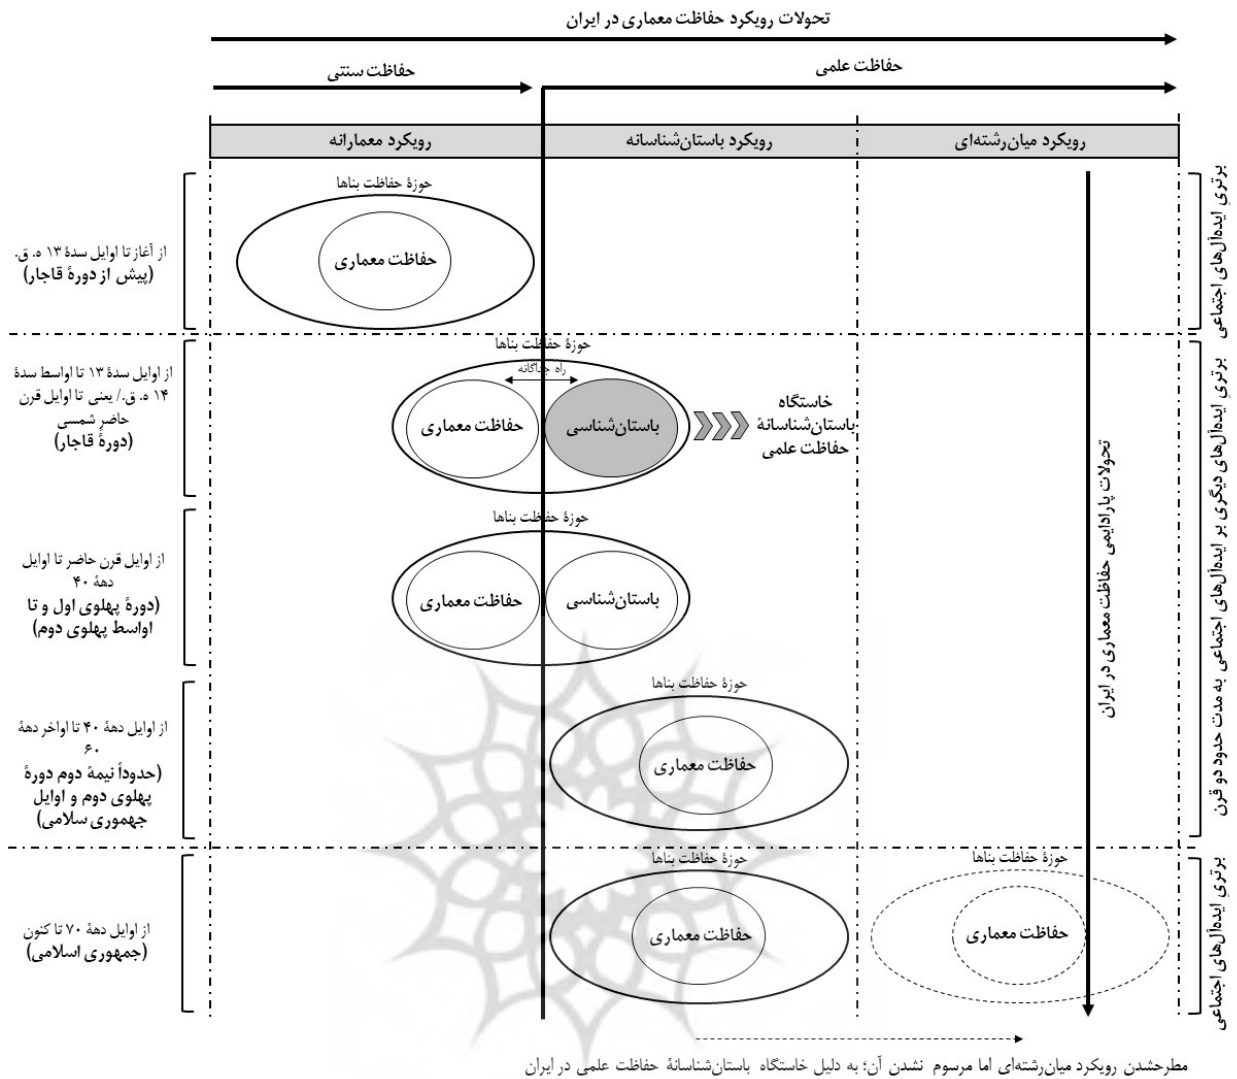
تحولات رویکرد حفاظت معماری در ایران

حفاظت سنتی

حفاظت علمی

| رویکرد معمارانه | رویکرد باستان‌شناسانه | رویکرد میان‌رشته‌ای |
|---|---|---|

برتری ایده‌آل‌های اجتماعی

از آغاز تا اوایل سدهٔ ۱۳ ه. ق. (پیش از دورهٔ قاجار)

حوزهٔ حفاظت بناها

حفاظت معماری

برتری ایده‌آل‌های دیگری بر ایده‌آل‌های اجتماعی به مدت حدود دو قرن

از اوایل سدهٔ ۱۳ تا اواسط سدهٔ ۱۴ ه. ق./ یعنی تا اوایل قرن حاضر شمسی (دورهٔ قاجار)

حوزهٔ حفاظت بناها

راه جداگانه

حفاظت معماری

باستان‌شناسی

خاستگاه باستان‌شناسانهٔ حفاظت علمی

تحولات پارادایمی حفاظت معماری در ایران

از اوایل قرن حاضر تا اوایل دههٔ ۴۰ (دورهٔ پهلوی اول و تا اواسط پهلوی دوم)

حوزهٔ حفاظت بناها

حفاظت معماری

باستان‌شناسی

از اوایل دههٔ ۴۰ تا اواخر دههٔ ۶۰ (حدوداً نیمهٔ دوم دورهٔ پهلوی دوم و اوایل جهموری سلامی)

حوزهٔ حفاظت بناها

حفاظت معماری

برتری ایده‌آل‌های اجتماعی

از اوایل دههٔ ۷۰ تا کنون (جمهوری اسلامی)

حوزهٔ حفاظت بناها

حفاظت معماری

حوزهٔ حفاظت بناها

حفاظت معماری

مطرحشدن رویکرد میان‌رشته‌ای اما مرسوم نشدن آن؛ به دلیل خاستگاه باستان‌شناسانهٔ حفاظت علمی در ایران